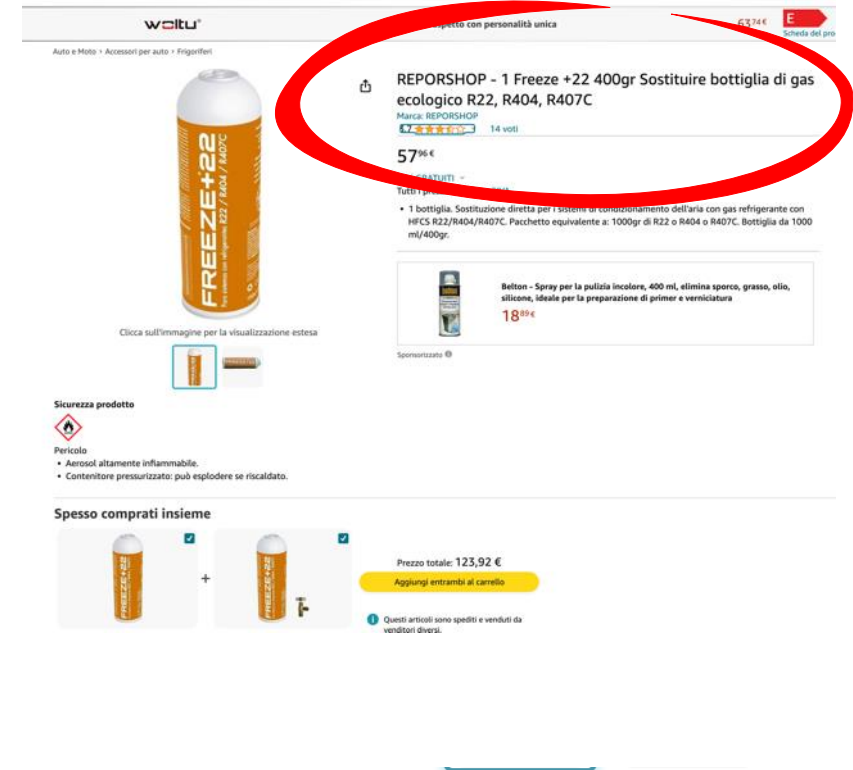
woltu®

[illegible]spetto con personalità unica

63⁷⁴€

E

Scheda del pro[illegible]

Auto e Moto › Accessori per auto › Frigoriferi

FREEZE+22

R22 / R404 / R407C

REPORSHOP - 1 Freeze +22 400gr Sostituire bottiglia di gas ecologico R22, R404, R407C

Marca: REPORSHOP

4,7 14 voti

57⁹⁶€

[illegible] GRATUITI

Tutti i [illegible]

• 1 bottiglia. Sostituzione diretta per i sistemi di condizionamento dell'aria con gas refrigerante con HFCS R22/R404/R407C. Pacchetto equivalente a: 1000gr di R22 o R404 o R407C. Bottiglia da 1000 ml/400gr.

Belton - Spray per la pulizia incolore, 400 ml, elimina sporco, grasso, olio, silicone, ideale per la preparazione di primer e verniciatura

18⁸⁹€

Sponsorizzato

Clicca sull'immagine per la visualizzazione estesa

Sicurezza prodotto

Pericolo

• Aerosol altamente infiammabile.

• Contenitore pressurizzato: può esplodere se riscaldato.

Spesso comprati insieme

FREEZE+22

+

FREEZE+22

Prezzo totale: 123,92 €

Aggiungi entrambi al carrello

Questi articoli sono spediti e venduti da venditori diversi.